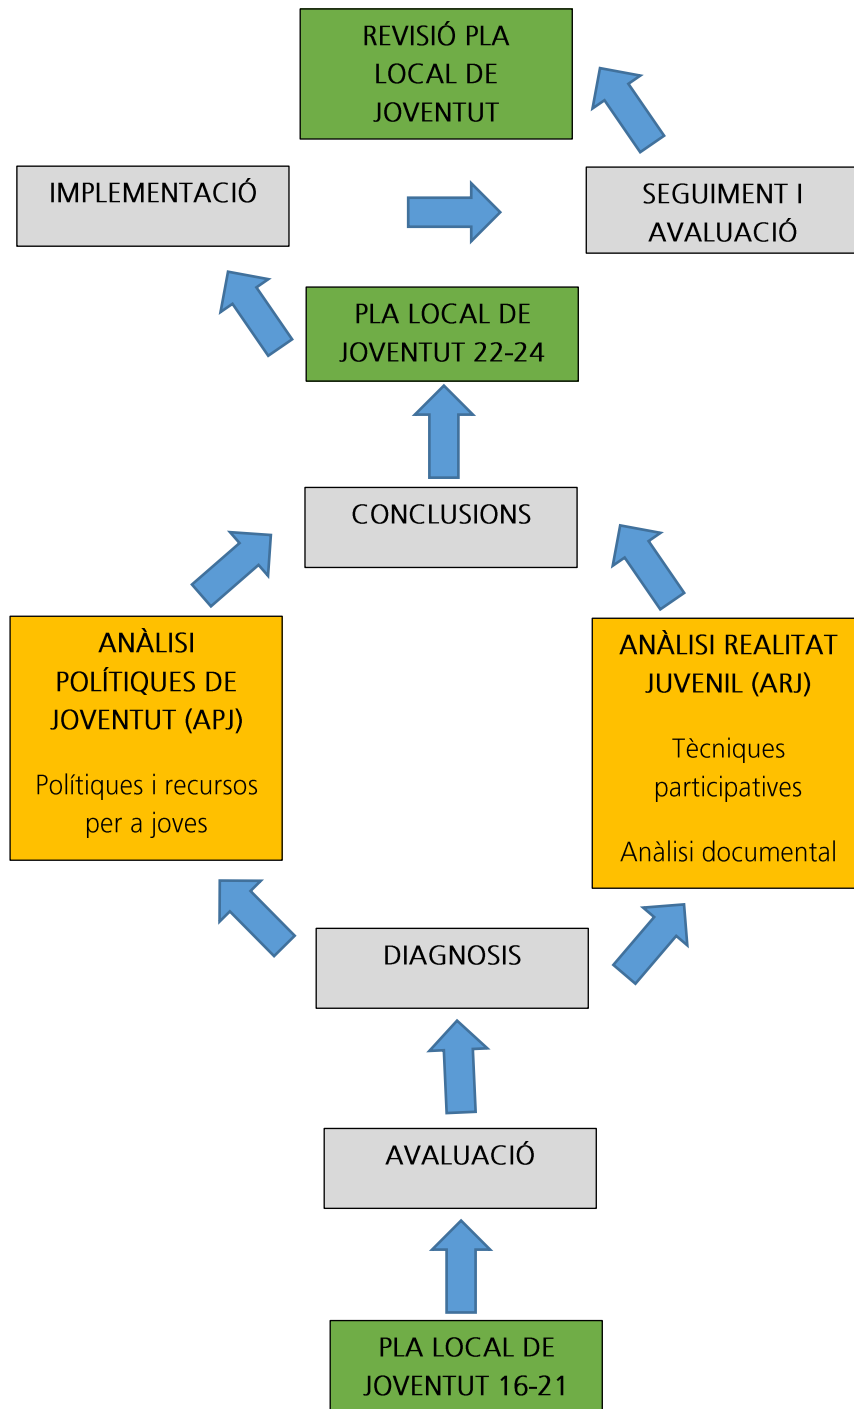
REVISIÓ PLA LOCAL DE JOVENTUT

IMPLEMENTACIÓ

SEGUIMENT I AVALUACIÓ

PLA LOCAL DE JOVENTUT 22-24

CONCLUSIONS

ANÀLISI POLÍTIQUES DE JOVENTUT (APJ)

Polítiques i recursos per a joves

ANÀLISI REALITAT JUVENIL (ARJ)

Tècniques participatives

Anàlisi documental

DIAGNOSIS

AVALUACIÓ

PLA LOCAL DE JOVENTUT 16-21